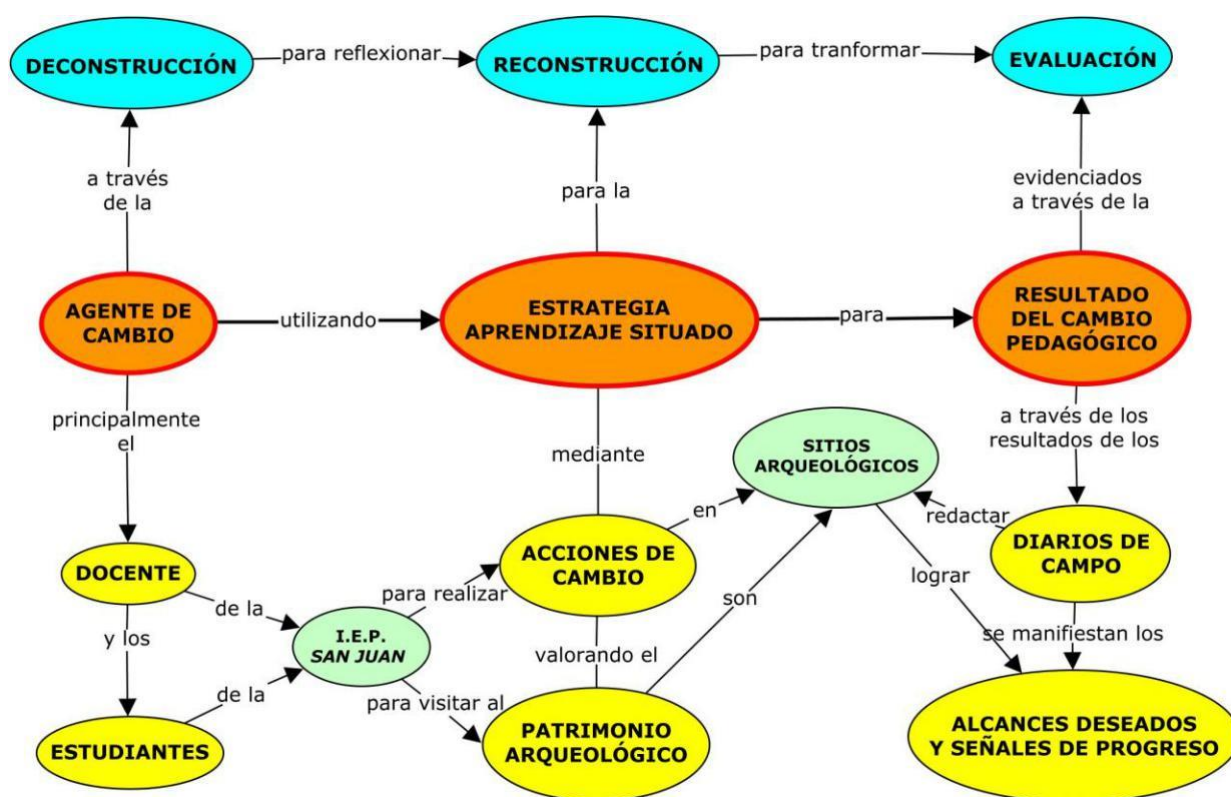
DECONSTRUCCIÓN

para reflexionar

RECONSTRUCCIÓN

para tranformar

EVALUACIÓN

a través de la

para la

evidenciados a través de la

AGENTE DE CAMBIO

utilizando

ESTRATEGIA APRENDIZAJE SITUADO

para

RESULTADO DEL CAMBIO PEDAGÓGICO

principalmente el

mediante

a través de los resultados de los

SITIOS ARQUEOLÓGICOS

en

redactar

DOCENTE

ACCIONES DE CAMBIO

DIARIOS DE CAMPO

de la

para realizar

son

lograr

y los

I.E.P. SAN JUAN

valorando el

se manifiestan los

de la

para visitar al

ESTUDIANTES

PATRIMONIO ARQUEOLÓGICO

ALCANCES DESEADOS Y SEÑALES DE PROGRESO